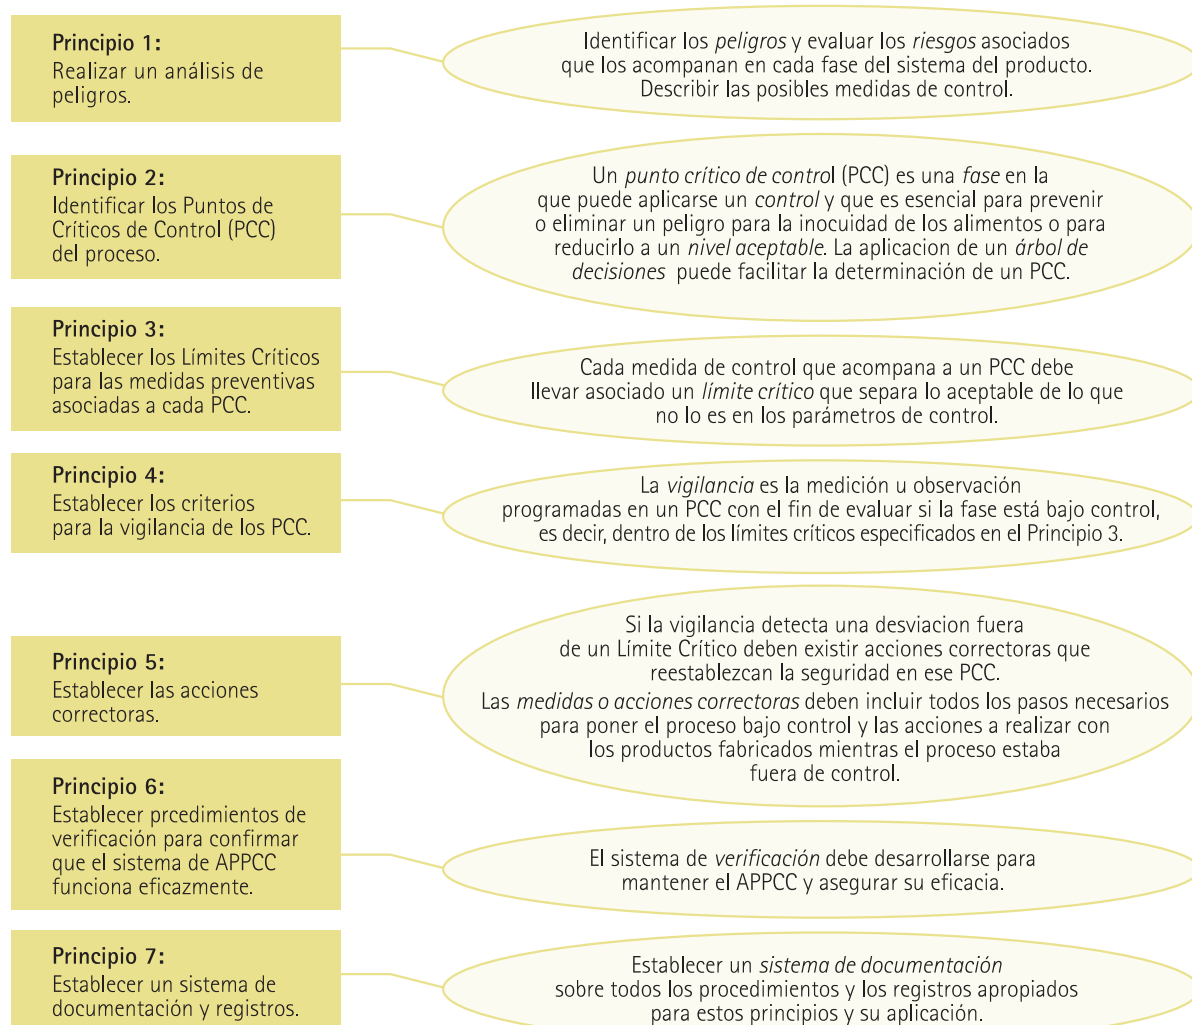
**Principio 1:**
Realizar un análisis de peligros.

Identificar los *peligros* y evaluar los *riesgos* asociados que los acompanan en cada fase del sistema del producto. Describir las posibles medidas de control.

**Principio 2:**
Identificar los Puntos de Críticos de Control (PCC) del proceso.

Un *punto crítico de control* (PCC) es una *fase* en la que puede aplicarse un *control* y que es esencial para prevenir o eliminar un peligro para la inocuidad de los alimentos o para reducirlo a un *nivel aceptable*. La aplicacion de un *árbol de decisiones* puede facilitar la determinación de un PCC.

**Principio 3:**
Establecer los Límites Críticos para las medidas preventivas asociadas a cada PCC.

Cada medida de control que acompana a un PCC debe llevar asociado un *límite crítico* que separa lo aceptable de lo que no lo es en los parámetros de control.

**Principio 4:**
Establecer los criterios para la vigilancia de los PCC.

La *vigilancia* es la medición u observación programadas en un PCC con el fin de evaluar si la fase está bajo control, es decir, dentro de los límites críticos especificados en el Principio 3.

**Principio 5:**
Establecer las acciones correctoras.

Si la vigilancia detecta una desviacion fuera de un Límite Crítico deben existir acciones correctoras que reestablezcan la seguridad en ese PCC.
Las *medidas o acciones correctoras* deben incluir todos los pasos necesarios para poner el proceso bajo control y las acciones a realizar con los productos fabricados mientras el proceso estaba fuera de control.

**Principio 6:**
Establecer prcedimientos de verificación para confirmar que el sistema de APPCC funciona eficazmente.

El sistema de *verificación* debe desarrollarse para mantener el APPCC y asegurar su eficacia.

**Principio 7:**
Establecer un sistema de documentación y registros.

Establecer un *sistema de documentación* sobre todos los procedimientos y los registros apropiados para estos principios y su aplicación.